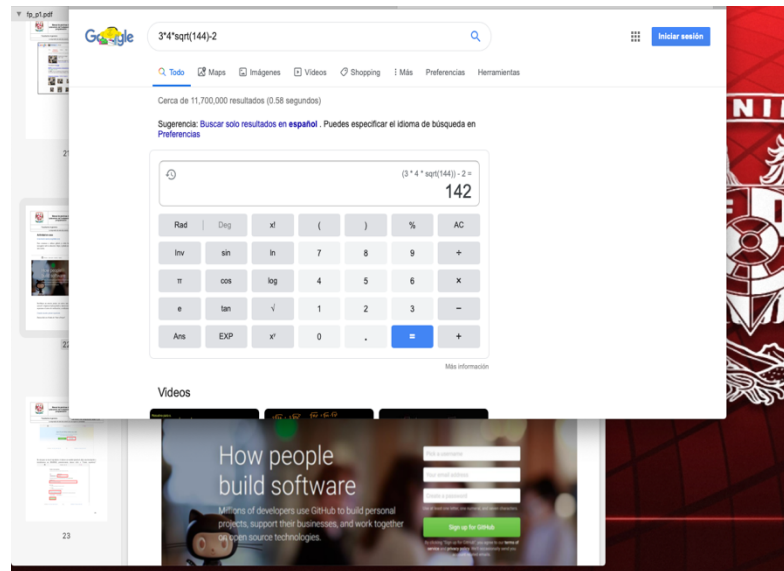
fp_p1.pdf

21

22

23

Google

3*4*sqrt(144)-2

Iniciar sesión

Todo Maps Imágenes Videos Shopping Más Preferencias Herramientas

Cerca de 11,700,000 resultados (0.58 segundos)

Sugerencia: Buscar solo resultados en español . Puedes especificar el idioma de búsqueda en Preferencias

(3 * 4 * sqrt(144)) - 2 =

142

| Rad | Deg | x! | ( | ) | % | AC |
|---|---|---|---|---|---|---|
| Inv | sin | ln | 7 | 8 | 9 | ÷ |
| π | cos | log | 4 | 5 | 6 | × |
| e | tan | √ | 1 | 2 | 3 | − |
| Ans | EXP | $x^y$ | 0 | . | = | + |

Más información

Videos

How people build software

Millions of developers use GitHub to build personal projects, support their businesses, and work together on open source technologies.

Sign up for GitHub